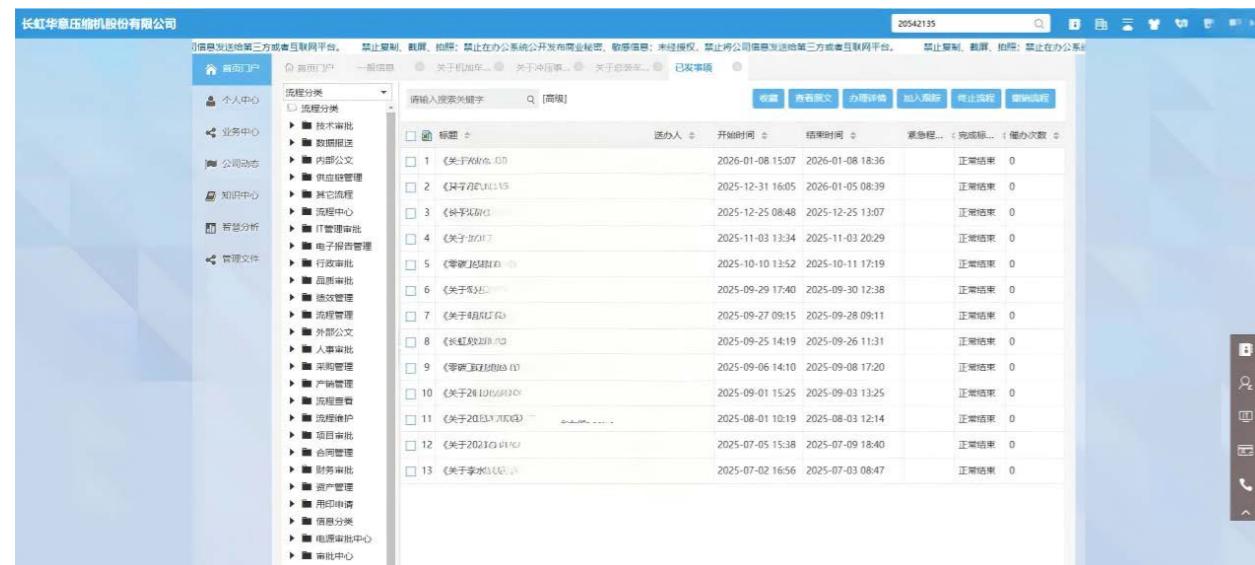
长虹华意压缩机股份有限公司

20542135

司信息发送给第三方或者互联网平台。 禁止复制、截屏、拍照；禁止在办公系统公开发布商业秘密、敏感信息；未经授权，禁止将公司信息发送给第三方或者互联网平台。 禁止复制、截屏、拍照；禁止在办公系统

首页门户
个人中心
业务中心
公司动态
知识中心
智慧分析
管理文件

首页门户 一般信息 关于机加车... 关于冲压车... 关于总装车... 已发事项

流程分类
流程分类
技术审批
数据报送
内部公文
供应链管理
其它流程
流程中心
IT管理审批
电子报告管理
行政审批
品质审批
绩效管理
流程管理
外部公文
人事审批
采购管理
产销管理
流程查看
流程维护
项目审批
合同管理
财务审批
资产管理
用印申请
信息分类
电源审批中心
审批中心

请输入搜索关键字 [高级]

收藏 查看原文 办理详情 加入跟踪 终止流程 撤销流程

| | 标题 | 送办人 | 开始时间 | 结束时间 | 紧急程... | 完成标... | 催办次数 |
|---|---|---|---|---|---|---|---|
| 1 | 《关于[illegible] | | 2026-01-08 15:07 | 2026-01-08 18:36 | | 正常结束 | 0 |
| 2 | 《关于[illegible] | | 2025-12-31 16:05 | 2026-01-05 08:39 | | 正常结束 | 0 |
| 3 | 《关于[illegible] | | 2025-12-25 08:48 | 2025-12-25 13:07 | | 正常结束 | 0 |
| 4 | 《关于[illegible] | | 2025-11-03 13:34 | 2025-11-03 20:29 | | 正常结束 | 0 |
| 5 | 《零部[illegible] | | 2025-10-10 13:52 | 2025-10-11 17:19 | | 正常结束 | 0 |
| 6 | 《关于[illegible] | | 2025-09-29 17:40 | 2025-09-30 12:38 | | 正常结束 | 0 |
| 7 | 《关于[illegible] | | 2025-09-27 09:15 | 2025-09-28 09:11 | | 正常结束 | 0 |
| 8 | 《长虹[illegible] | | 2025-09-25 14:19 | 2025-09-26 11:31 | | 正常结束 | 0 |
| 9 | 《零部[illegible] | | 2025-09-06 14:10 | 2025-09-08 17:20 | | 正常结束 | 0 |
| 10 | 《关于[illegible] | | 2025-09-01 15:25 | 2025-09-03 13:25 | | 正常结束 | 0 |
| 11 | 《关于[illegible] | | 2025-08-01 10:19 | 2025-08-03 12:14 | | 正常结束 | 0 |
| 12 | 《关于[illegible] | | 2025-07-05 15:38 | 2025-07-09 18:40 | | 正常结束 | 0 |
| 13 | 《关于李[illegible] | | 2025-07-02 16:56 | 2025-07-03 08:47 | | 正常结束 | 0 |